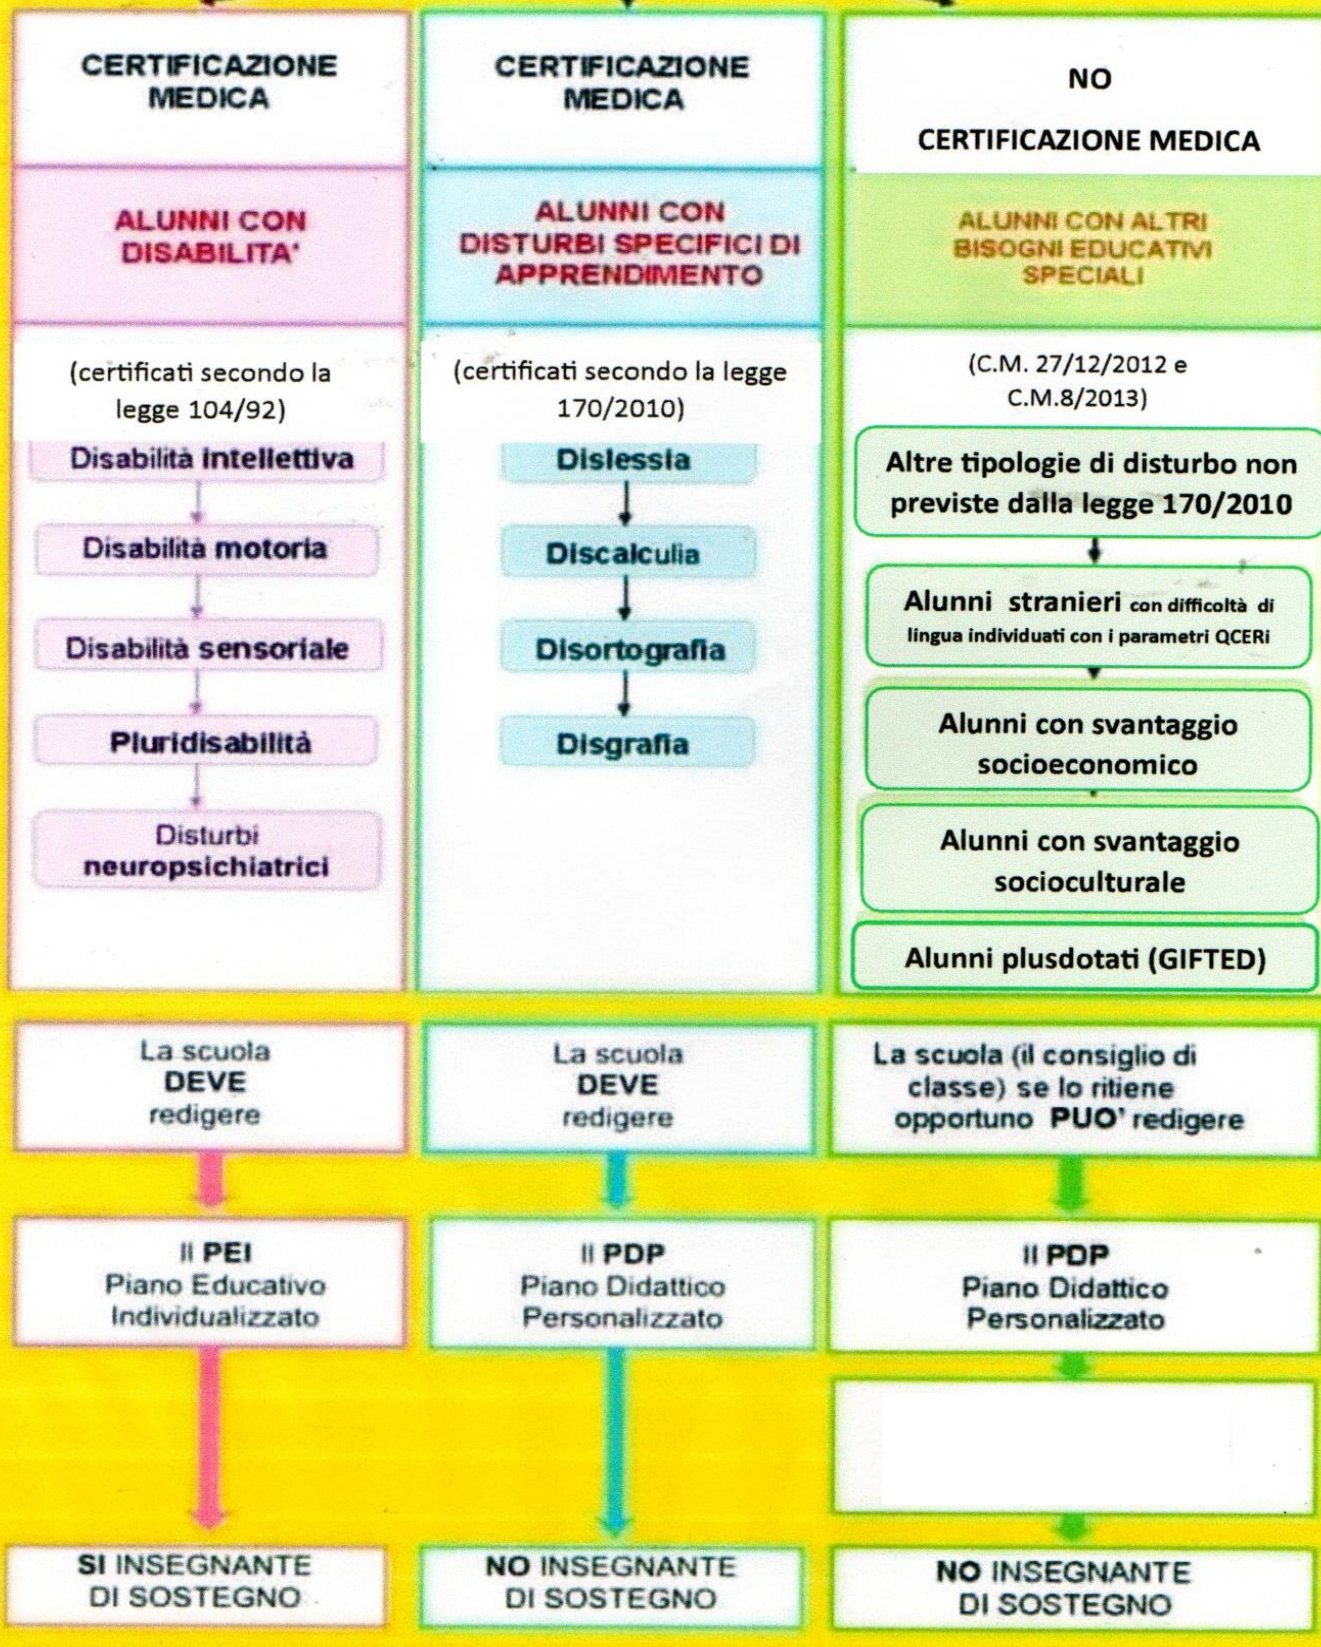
CERTIFICAZIONE MEDICA

ALUNNI CON DISABILITA'

(certificati secondo la legge 104/92)

Disabilità intellettiva

Disabilità motoria

Disabilità sensoriale

Pluridisabilità

Disturbi neuropsichiatrici

CERTIFICAZIONE MEDICA

ALUNNI CON DISTURBI SPECIFICI DI APPRENDIMENTO

(certificati secondo la legge 170/2010)

Dislessia

Discalculia

Disortografia

Disgrafia

NO

CERTIFICAZIONE MEDICA

ALUNNI CON ALTRI BISOGNI EDUCATIVI SPECIALI

(C.M. 27/12/2012 e C.M.8/2013)

Altre tipologie di disturbo non previste dalla legge 170/2010

Alunni stranieri con difficoltà di lingua individuati con i parametri QCERi

Alunni con svantaggio socioeconomico

Alunni con svantaggio socioculturale

Alunni plusdotati (GIFTED)

La scuola DEVE redigere

La scuola DEVE redigere

La scuola (il consiglio di classe) se lo ritiene opportuno PUO' redigere

Il PEI Piano Educativo Individualizzato

Il PDP Piano Didattico Personalizzato

Il PDP Piano Didattico Personalizzato

SI INSEGNANTE DI SOSTEGNO

NO INSEGNANTE DI SOSTEGNO

NO INSEGNANTE DI SOSTEGNO